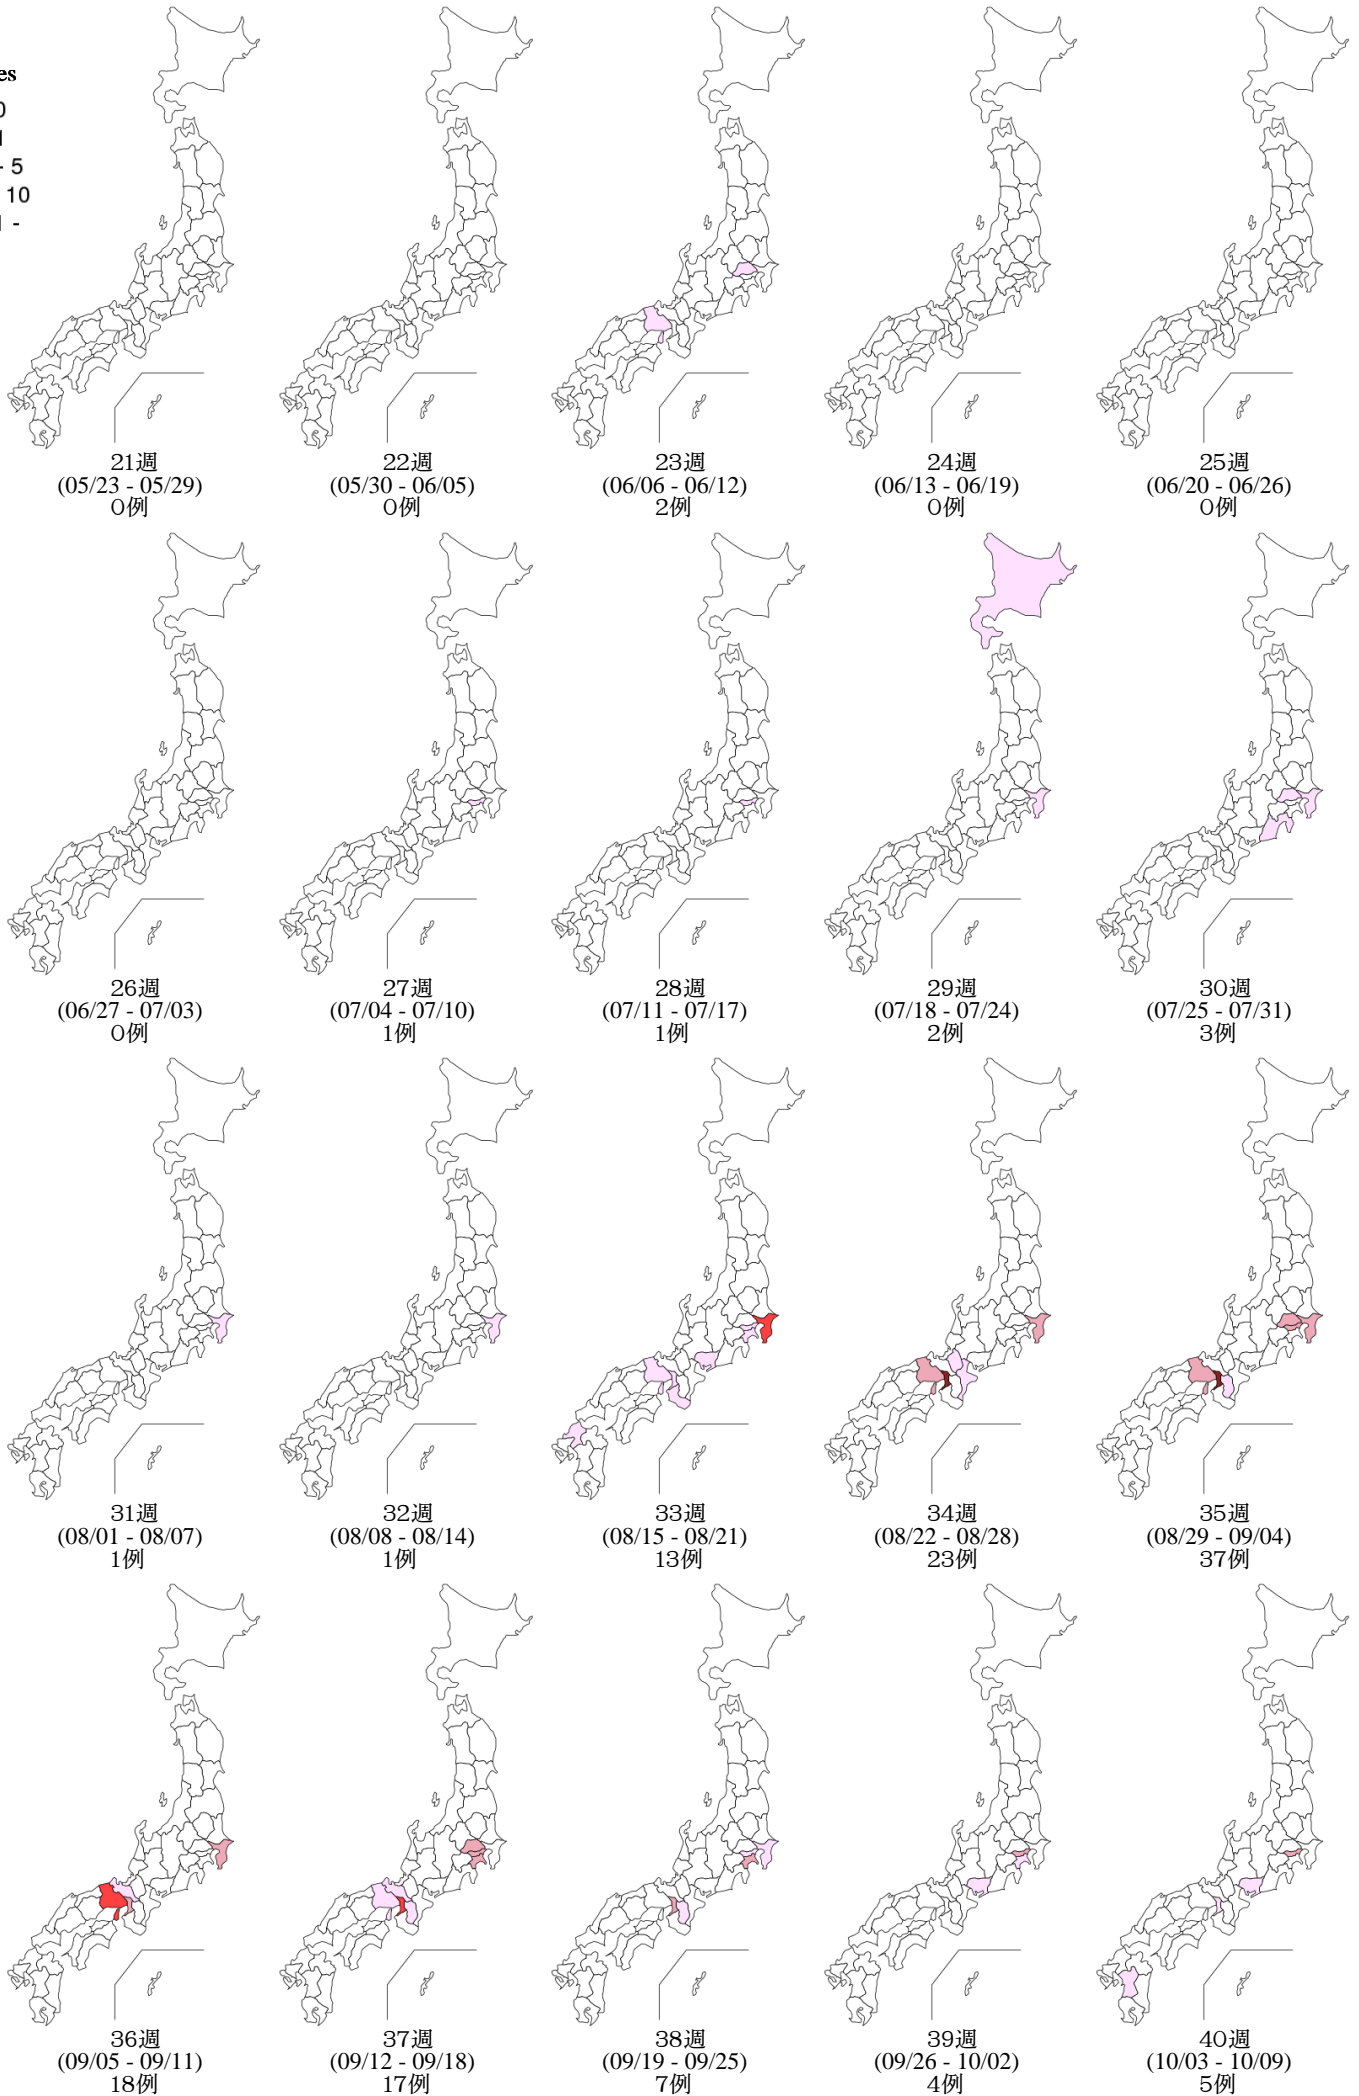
es
0
1
- 5
10
1 -

21週
(05/23 - 05/29)
0例

22週
(05/30 - 06/05)
0例

23週
(06/06 - 06/12)
2例

24週
(06/13 - 06/19)
0例

25週
(06/20 - 06/26)
0例

26週
(06/27 - 07/03)
0例

27週
(07/04 - 07/10)
1例

28週
(07/11 - 07/17)
1例

29週
(07/18 - 07/24)
2例

30週
(07/25 - 07/31)
3例

31週
(08/01 - 08/07)
1例

32週
(08/08 - 08/14)
1例

33週
(08/15 - 08/21)
13例

34週
(08/22 - 08/28)
23例

35週
(08/29 - 09/04)
37例

36週
(09/05 - 09/11)
18例

37週
(09/12 - 09/18)
17例

38週
(09/19 - 09/25)
7例

39週
(09/26 - 10/02)
4例

40週
(10/03 - 10/09)
5例